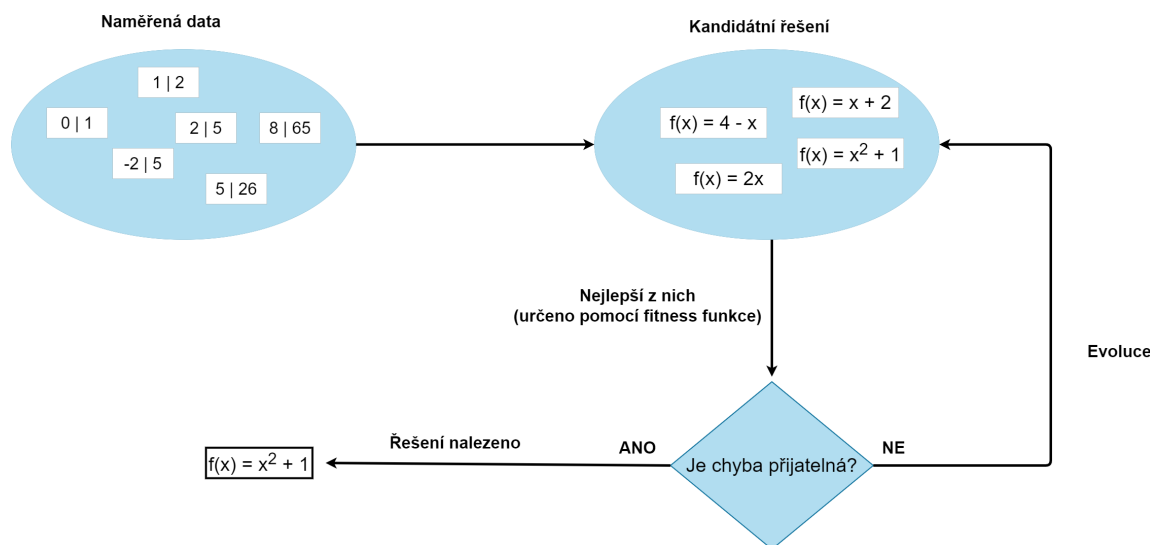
Naměřená data

1 | 2

0 | 1

2 | 5

8 | 65

-2 | 5

5 | 26

Kandidátní řešení

f(x) = x + 2

f(x) = 4 - x

f(x) = $x^2$ + 1

f(x) = 2x

Nejlepší z nich
(určeno pomocí fitness funkce)

Evoluce

Řešení nalezeno

ANO

NE

f(x) = $x^2$ + 1

Je chyba přijatelná?